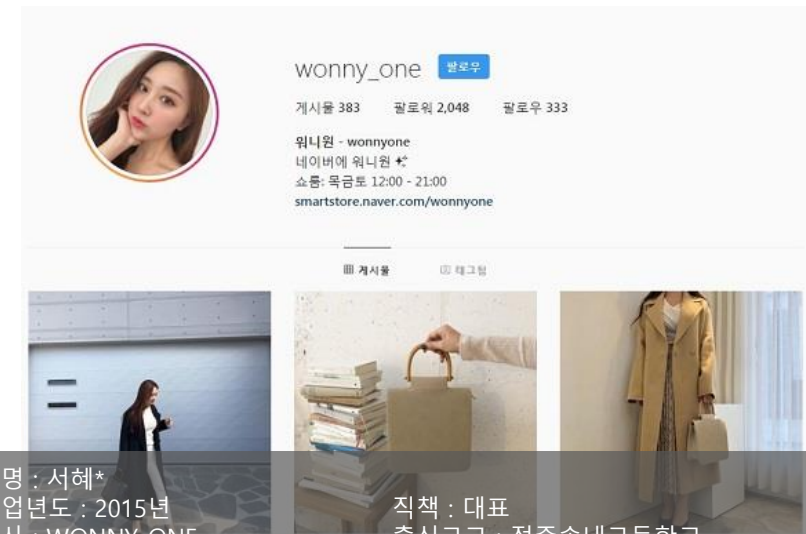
wonny_one 팔로우

게시물 383 팔로워 2,048 팔로우 333

워니원 - wonnyone
네이버에 워니원 ✨
쇼룸: 목금토 12:00 - 21:00
smartstore.naver.com/wonnyone

게시물 태그됨

명 : 서혜*
업년도 : 2015년
직책 : 대표
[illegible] : WONNY ONE
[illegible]